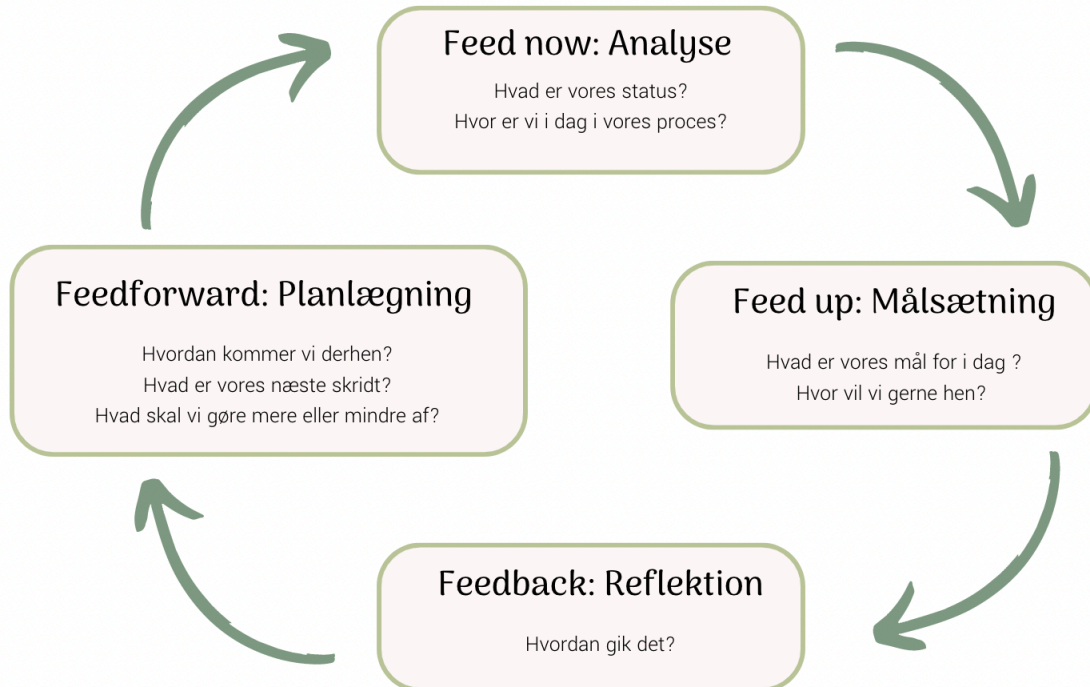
Feed now: Analyse

Hvad er vores status?
Hvor er vi i dag i vores proces?

Feed up: Målsætning

Hvad er vores mål for i dag ?
Hvor vil vi gerne hen?

Feedback: Reflektion

Hvordan gik det?

Feedforward: Planlægning

Hvordan kommer vi derhen?
Hvad er vores næste skridt?
Hvad skal vi gøre mere eller mindre af?